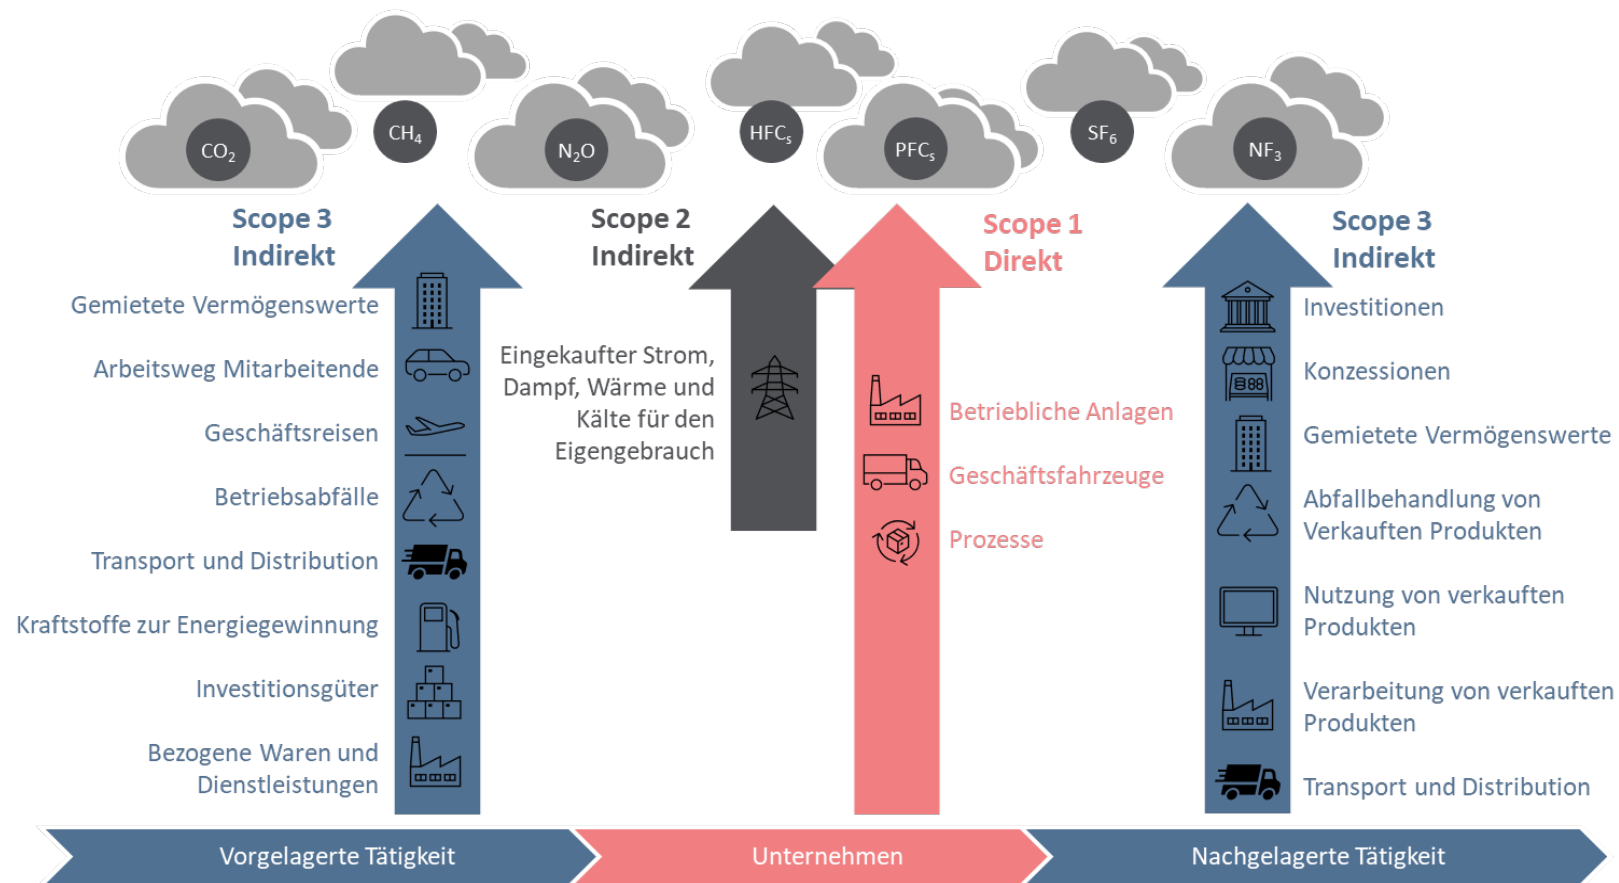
$CO_2$

$CH_4$

$N_2O$

$HFC_s$

$PFC_s$

$SF_6$

$NF_3$

Scope 3
Indirekt

Gemietete Vermögenswerte

Arbeitsweg Mitarbeitende

Geschäftsreisen

Betriebsabfälle

Transport und Distribution

Kraftstoffe zur Energiegewinnung

Investitionsgüter

Bezogene Waren und Dienstleistungen

Scope 2
Indirekt

Eingekaufter Strom, Dampf, Wärme und Kälte für den Eigengebrauch

Scope 1
Direkt

Betriebliche Anlagen

Geschäftsfahrzeuge

Prozesse

Scope 3
Indirekt

Investitionen

Konzessionen

Gemietete Vermögenswerte

Abfallbehandlung von Verkauften Produkten

Nutzung von verkauften Produkten

Verarbeitung von verkauften Produkten

Transport und Distribution

Vorgelagerte Tätigkeit

Unternehmen

Nachgelagerte Tätigkeit